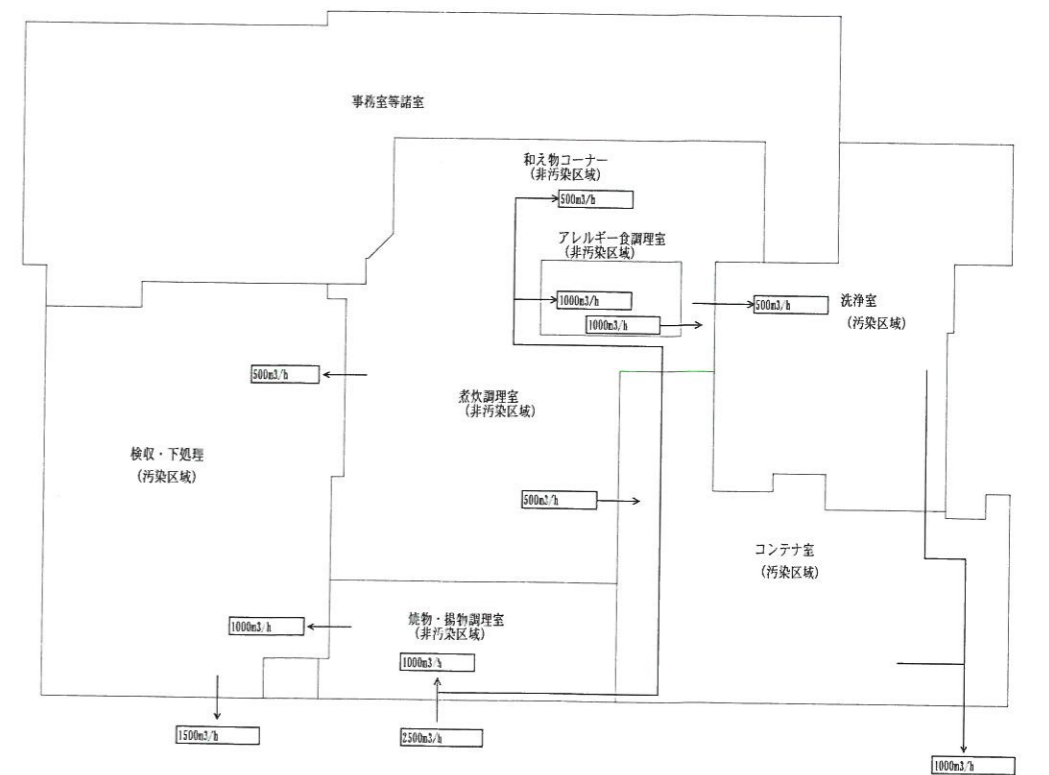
事務室等諸室

和え物コーナー
（非汚染区域）

500m3/h

アレルギー食調理室
（非汚染区域）

1000m3/h

1000m3/h

500m3/h

洗浄室
（汚染区域）

500m3/h

煮炊調理室
（非汚染区域）

検収・下処理
（汚染区域）

500m3/h

コンテナ室
（汚染区域）

1000m3/h

焼物・揚物調理室
（非汚染区域）

1000m3/h

1500m3/h

2500m3/h

1000m3/h